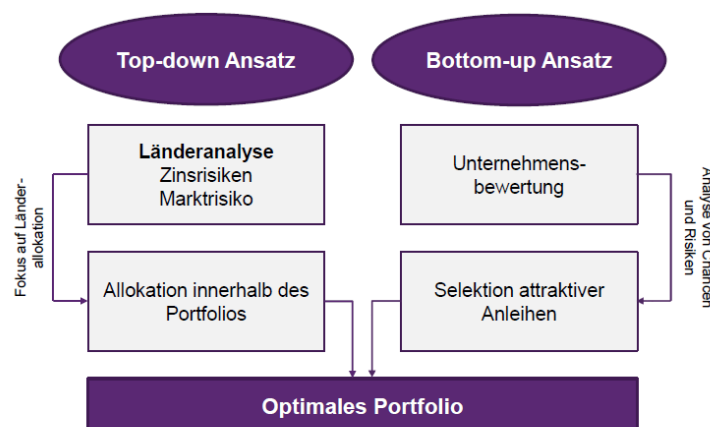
Top-down Ansatz

Bottom-up Ansatz

Länderanalyse
Zinsrisiken
Marktrisiko

Unternehmensbewertung

Fokus auf Länderallokation

Analyse von Chancen und Risiken

Allokation innerhalb des Portfolios

Selektion attraktiver Anleihen

Optimales Portfolio